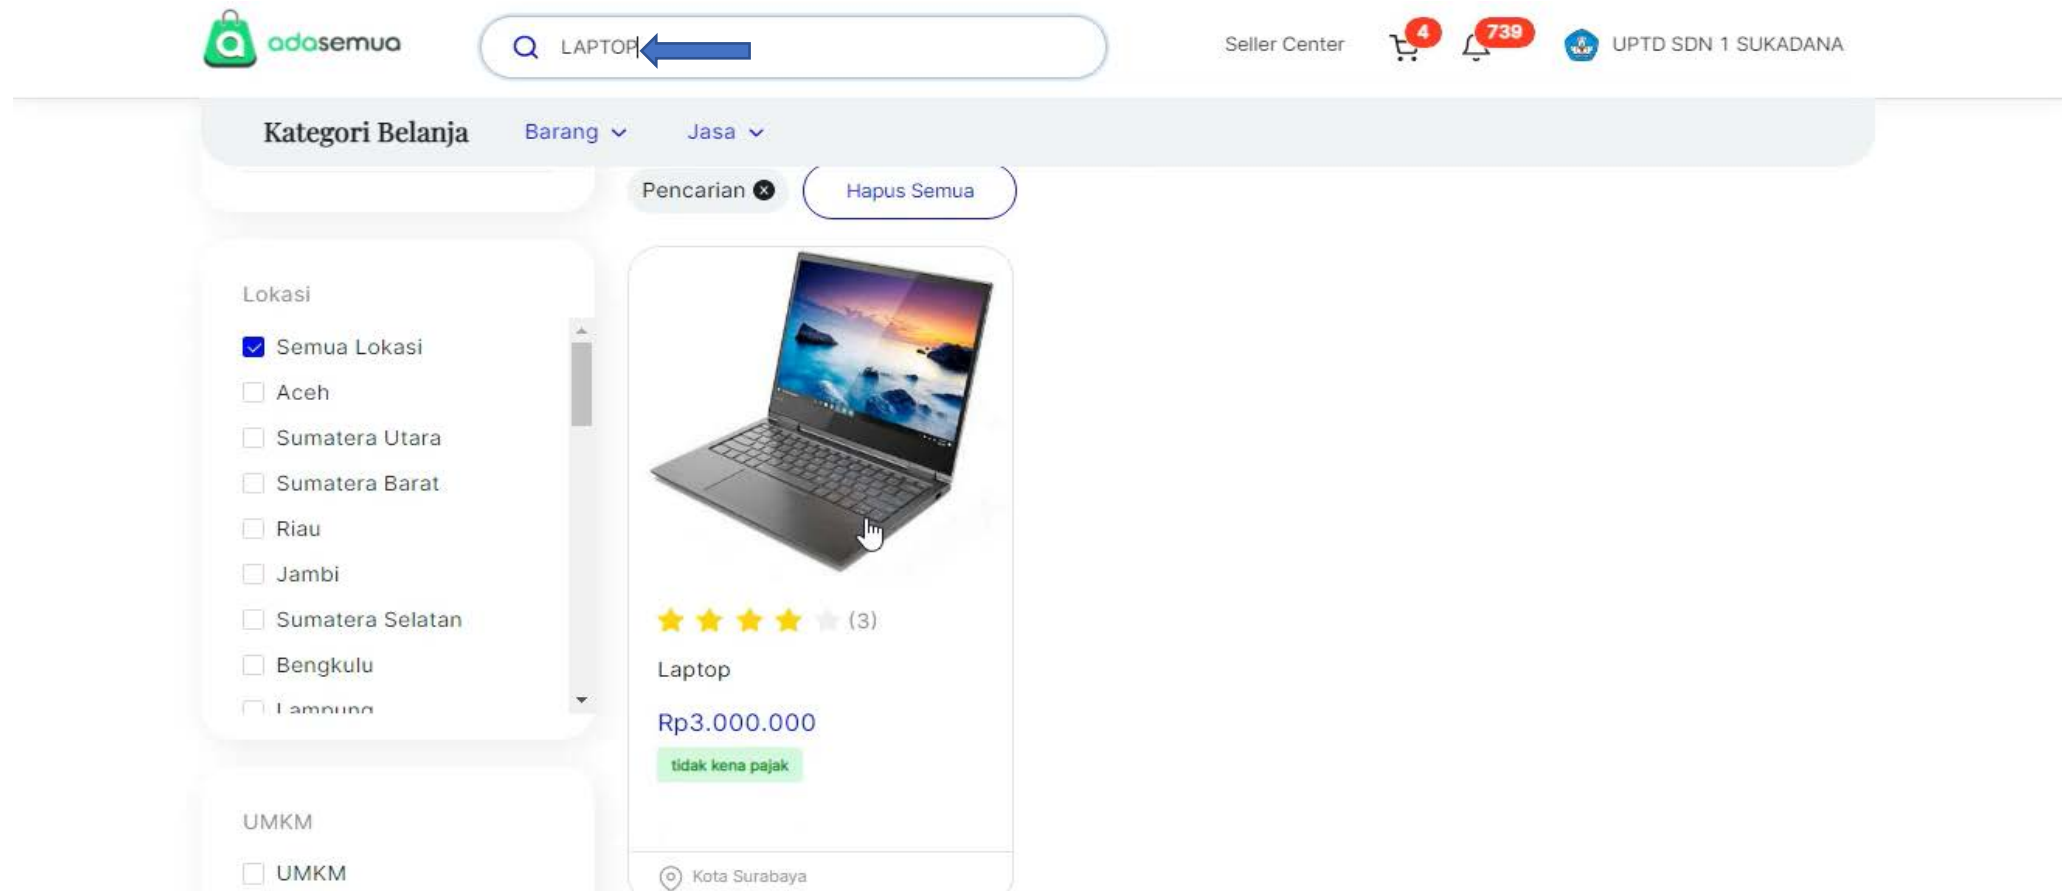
adasemua

LAPTOP

Seller Center 4 739 UPTD SDN 1 SUKADANA

Kategori Belanja Barang Jasa

Pencarian Hapus Semua

Lokasi

Semua Lokasi
Aceh
Sumatera Utara
Sumatera Barat
Riau
Jambi
Sumatera Selatan
Bengkulu
Lampung

(3)

Laptop

Rp3.000.000

tidak kena pajak

Kota Surabaya

UMKM

UMKM